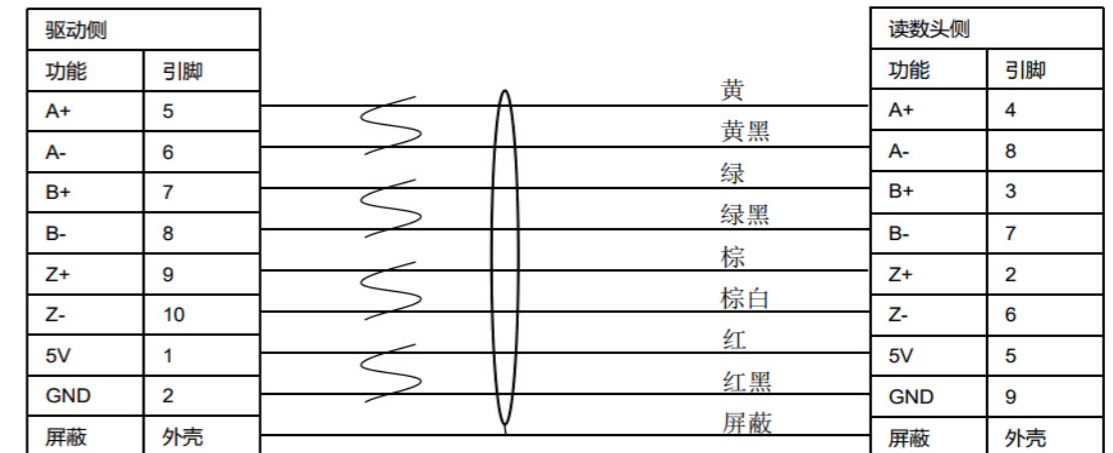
| 驱动侧 | |
|---|---|
| 功能 | 引脚 |
| A+ | 5 |
| A- | 6 |
| B+ | 7 |
| B- | 8 |
| Z+ | 9 |
| Z- | 10 |
| 5V | 1 |
| GND | 2 |
| 屏蔽 | 外壳 |

黄
黄黑
绿
绿黑
棕
棕白
红
红黑
屏蔽

| 读数头侧 | |
|---|---|
| 功能 | 引脚 |
| A+ | 4 |
| A- | 8 |
| B+ | 3 |
| B- | 7 |
| Z+ | 2 |
| Z- | 6 |
| 5V | 5 |
| GND | 9 |
| 屏蔽 | 外壳 |